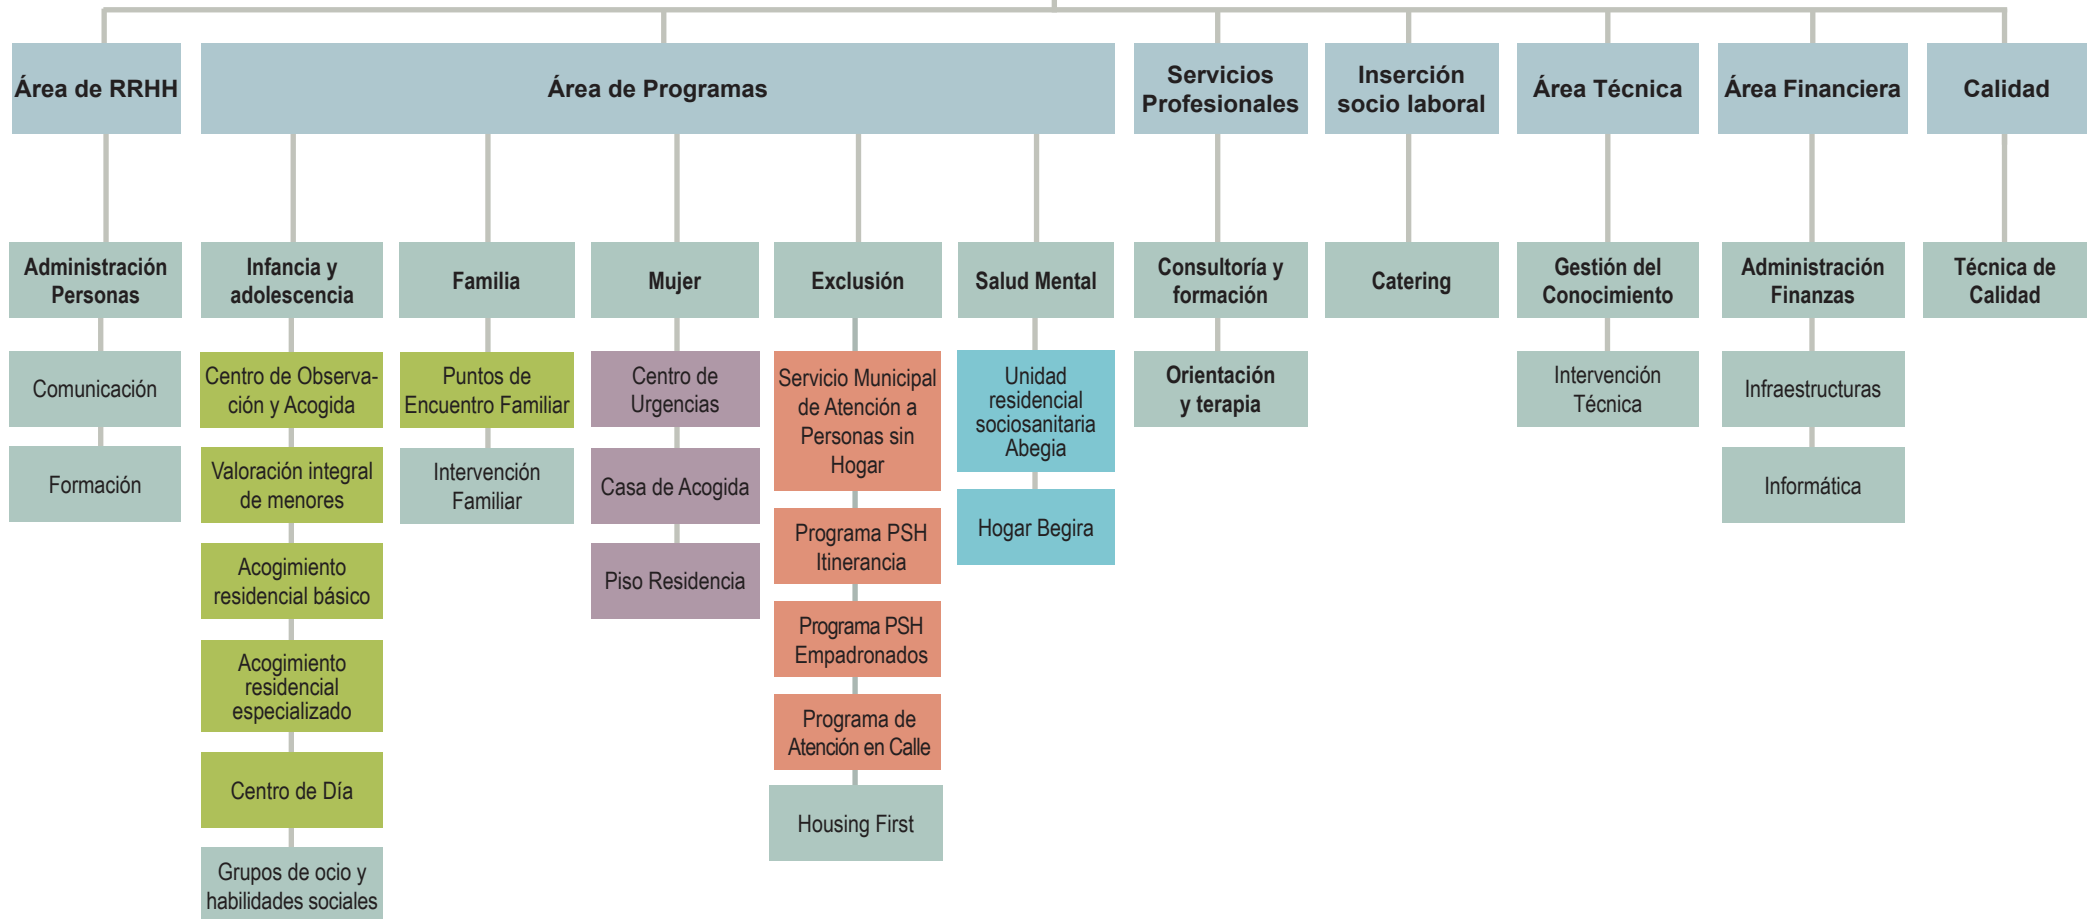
Área de RRHH

Administración Personas

Comunicación

Formación

Área de Programas

Infancia y adolescencia

Centro de Observación y Acogida

Valoración integral de menores

Acogimiento residencial básico

Acogimiento residencial especializado

Centro de Día

Grupos de ocio y habilidades sociales

Familia

Puntos de Encuentro Familiar

Intervención Familiar

Mujer

Centro de Urgencias

Casa de Acogida

Piso Residencia

Exclusión

Servicio Municipal de Atención a Personas sin Hogar

Programa PSH Itinerancia

Programa PSH Empadronados

Programa de Atención en Calle

Housing First

Salud Mental

Unidad residencial sociosanitaria Abegia

Hogar Begira

Servicios Profesionales

Consultoría y formación

Orientación y terapia

Inserción socio laboral

Catering

Área Técnica

Gestión del Conocimiento

Intervención Técnica

Área Financiera

Administración Finanzas

Infraestructuras

Informática

Calidad

Técnica de Calidad